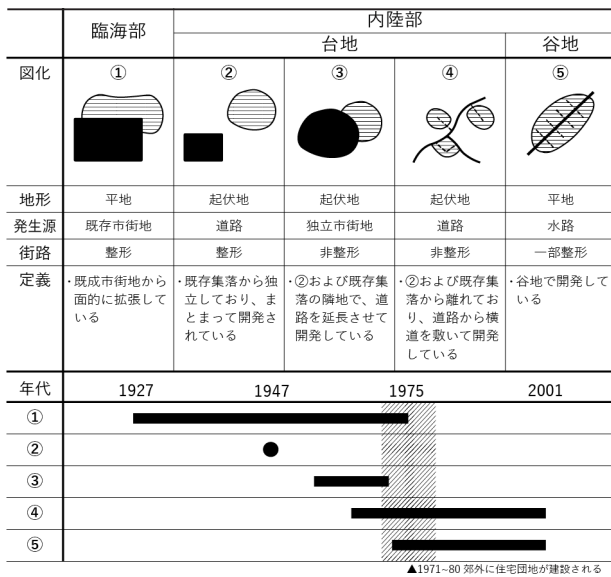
| | 臨海部 | 内陸部 | | | |
|---|---|---|---|---|---|
| | | 台地 | | | 谷地 |
| 図化 | ① | ② | ③ | ④ | ⑤ |
| 地形 | 平地 | 起伏地 | 起伏地 | 起伏地 | 平地 |
| 発生源 | 既存市街地 | 道路 | 独立市街地 | 道路 | 水路 |
| 街路 | 整形 | 整形 | 非整形 | 非整形 | 一部整形 |
| 定義 | ・既成市街地から面的に拡張している | ・既存集落から独立しており、まとまって開発されている | ・②および既存集落の隣地で、道路を延長させて開発している | ・②および既存集落から離れており、道路から横道を敷いて開発している | ・谷地で開発している |

年代 1927 1947 1975 2001

①

②

③

④

⑤

▲1971~80 郊外に住宅団地が建設される